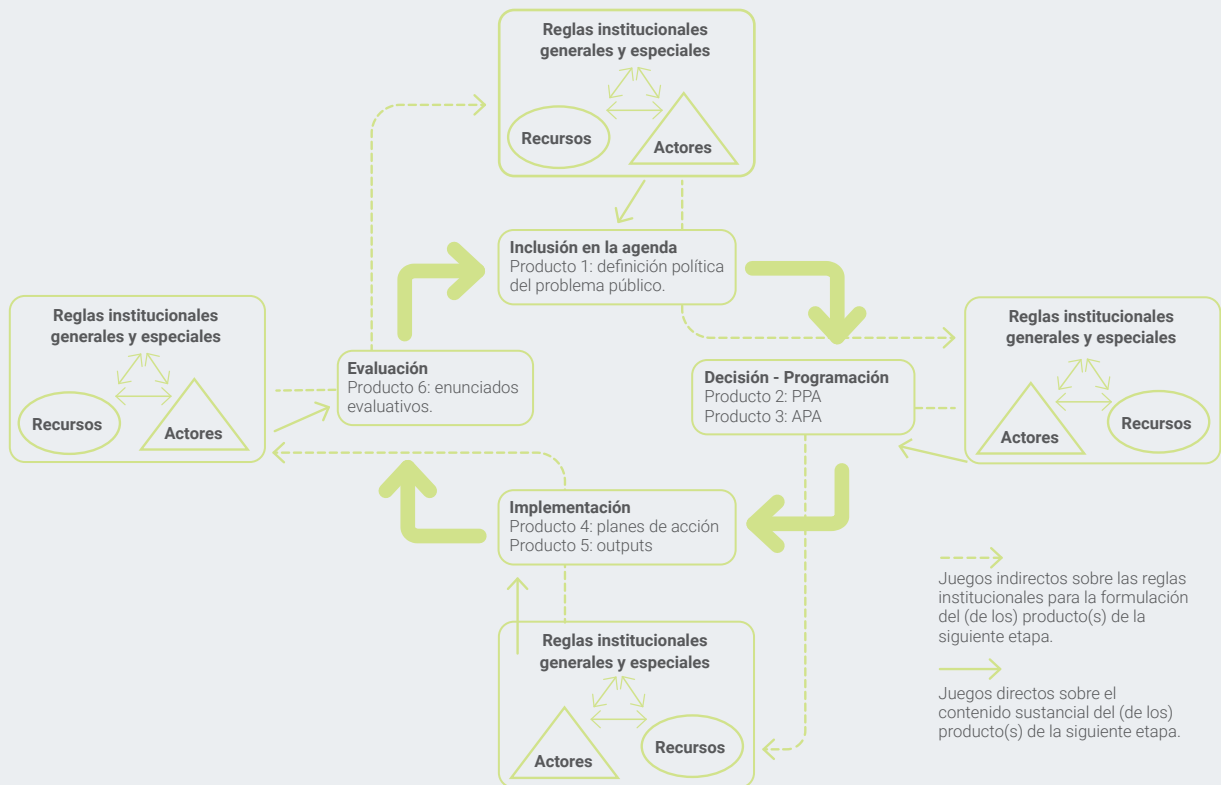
Reglas institucionales generales y especiales

Recursos

Actores

Inclusión en la agenda
Producto 1: definición política del problema público.

Reglas institucionales generales y especiales

Recursos

Actores

Evaluación
Producto 6: enunciados evaluativos.

Decisión - Programación
Producto 2: PPA
Producto 3: APA

Reglas institucionales generales y especiales

Actores

Recursos

Implementación
Producto 4: planes de acción
Producto 5: outputs

Reglas institucionales generales y especiales

Actores

Recursos

Juegos indirectos sobre las reglas institucionales para la formulación del (de los) producto(s) de la siguiente etapa.

Juegos directos sobre el contenido sustancial del (de los) producto(s) de la siguiente etapa.